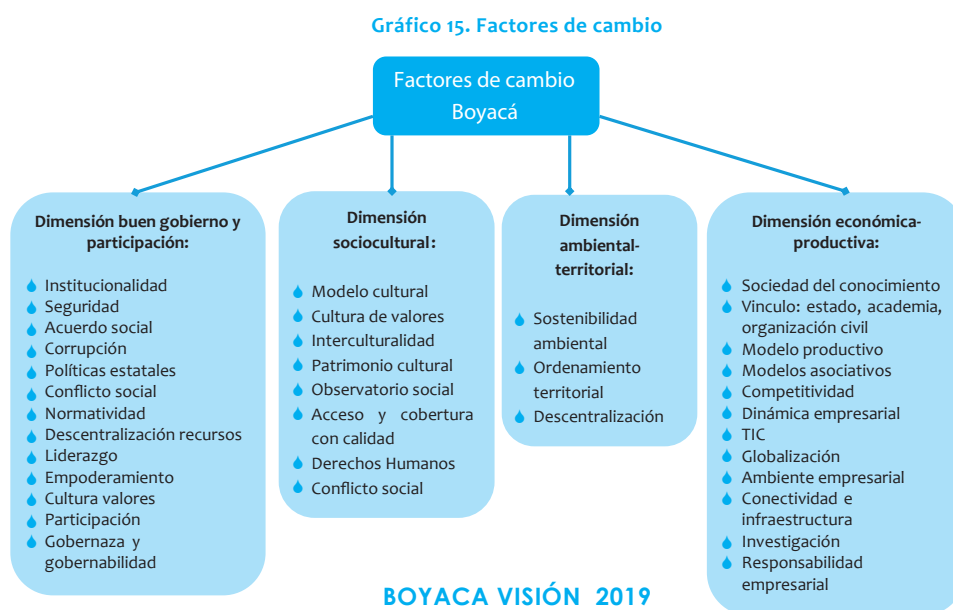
Gráfico 15. Factores de cambio

Factores de cambio Boyacá

Dimensión buen gobierno y participación:

Institucionalidad
Seguridad
Acuerdo social
Corrupción
Políticas estatales
Conflicto social
Normatividad
Descentralización recursos
Liderazgo
Empoderamiento
Cultura valores
Participación
Gobernaza y gobernabilidad

Dimensión sociocultural:

Modelo cultural
Cultura de valores
Interculturalidad
Patrimonio cultural
Observatorio social
Acceso y cobertura con calidad
Derechos Humanos
Conflicto social

Dimensión ambiental-territorial:

Sostenibilidad ambiental
Ordenamiento territorial
Descentralización

Dimensión económica-productiva:

Sociedad del conocimiento
Vinculo: estado, academia, organización civil
Modelo productivo
Modelos asociativos
Competitividad
Dinámica empresarial
TIC
Globalización
Ambiente empresarial
Conectividad e infraestructura
Investigación
Responsabilidad empresarial

BOYACA VISIÓN 2019